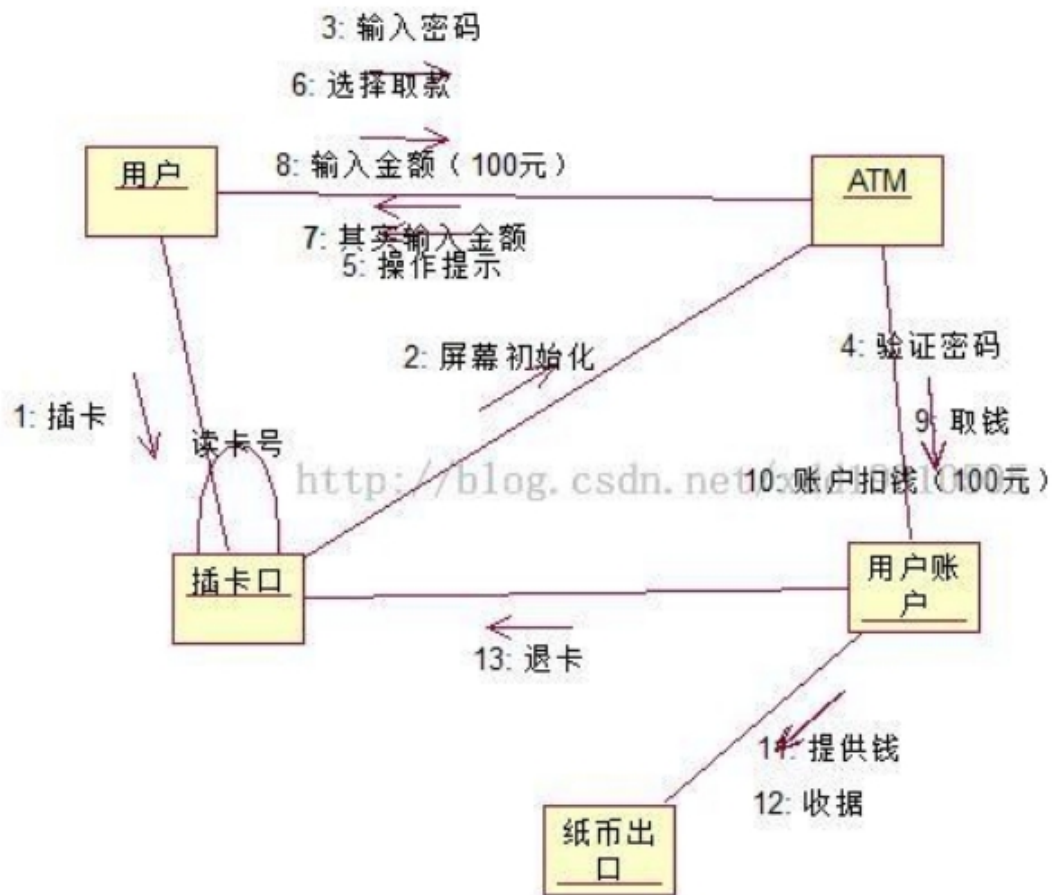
3: 输入密码
6: 选择取款
8: 输入金额（100元）
用户
ATM
7: 其实输入金额
5: 操作提示
2: 屏幕初始化
4: 验证密码
1: 插卡
读卡号
9: 取钱
http://blog.csdn.net/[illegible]
10: 账户扣钱（100元）
插卡口
用户账户
13: 退卡
11: 提供钱
12: 收据
纸币出口